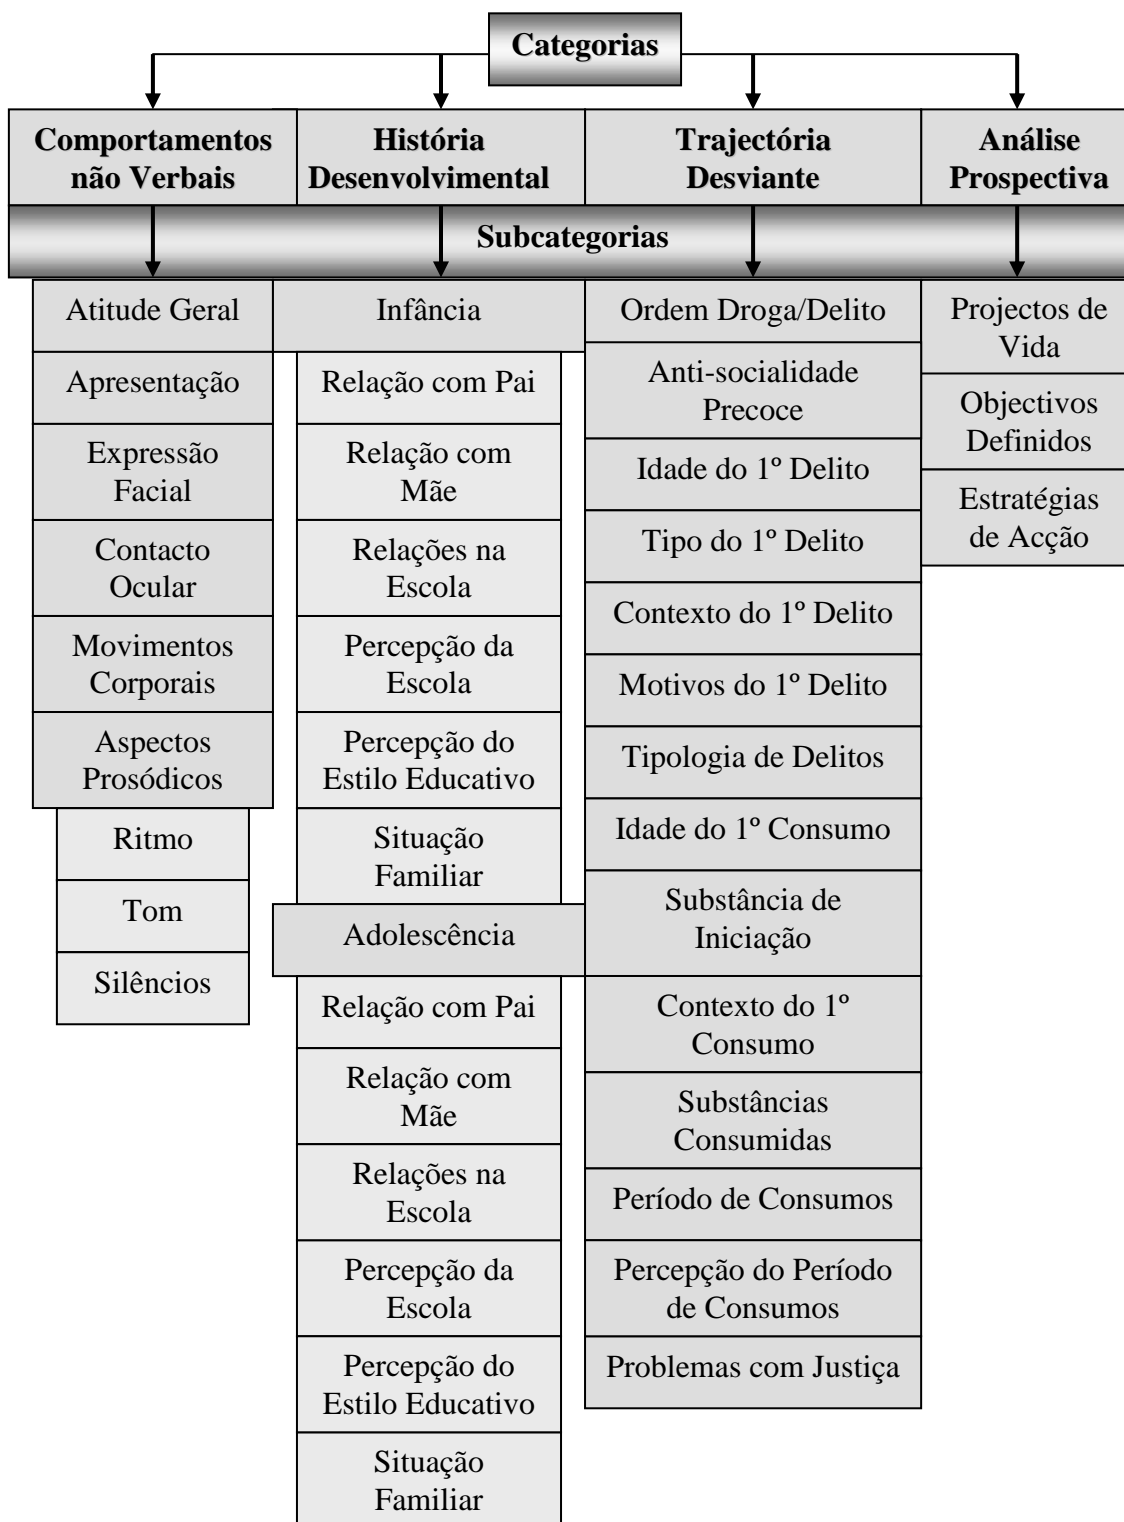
Categorias

Comportamentos não Verbais

História Desenvolvimental

Trajectória Desviante

Análise Prospectiva

Subcategorias

Atitude Geral

Apresentação

Expressão Facial

Contacto Ocular

Movimentos Corporais

Aspectos Prosódicos

Ritmo

Tom

Silêncios

Infância

Relação com Pai

Relação com Mãe

Relações na Escola

Percepção da Escola

Percepção do Estilo Educativo

Situação Familiar

Adolescência

Relação com Pai

Relação com Mãe

Relações na Escola

Percepção da Escola

Percepção do Estilo Educativo

Situação Familiar

Ordem Droga/Delito

Anti-socialidade Precoce

Idade do 1º Delito

Tipo do 1º Delito

Contexto do 1º Delito

Motivos do 1º Delito

Tipologia de Delitos

Idade do 1º Consumo

Substância de Iniciação

Contexto do 1º Consumo

Substâncias Consumidas

Período de Consumos

Percepção do Período de Consumos

Problemas com Justiça

Projectos de Vida

Objectivos Definidos

Estratégias de Acção